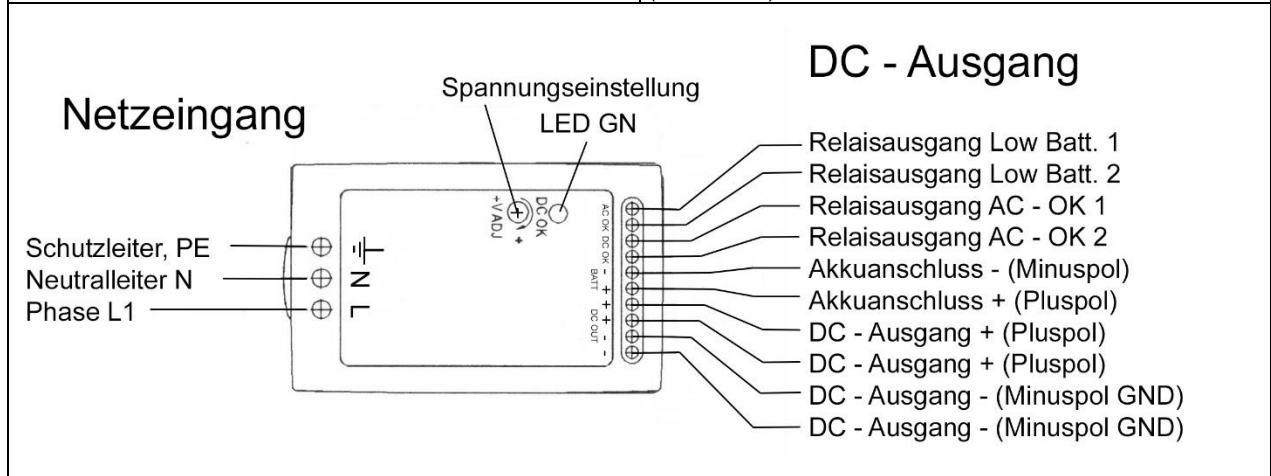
DC - Ausgang

Netzeingang

Spannungseinstellung

LED GN

Relaisausgang Low Batt. 1
Relaisausgang Low Batt. 2
Relaisausgang AC - OK 1
Relaisausgang AC - OK 2
Akkuanschluss - (Minuspol)
Akkuanschluss + (Pluspol)
DC - Ausgang + (Pluspol)
DC - Ausgang + (Pluspol)
DC - Ausgang - (Minuspol GND)
DC - Ausgang - (Minuspol GND)

Schutzleiter, PE
Neutralleiter N
Phase L1

N
L

+V ADJ
DC OK

AC OK
DC OK
BATT
-
+
DC OUT
+
+
-
-